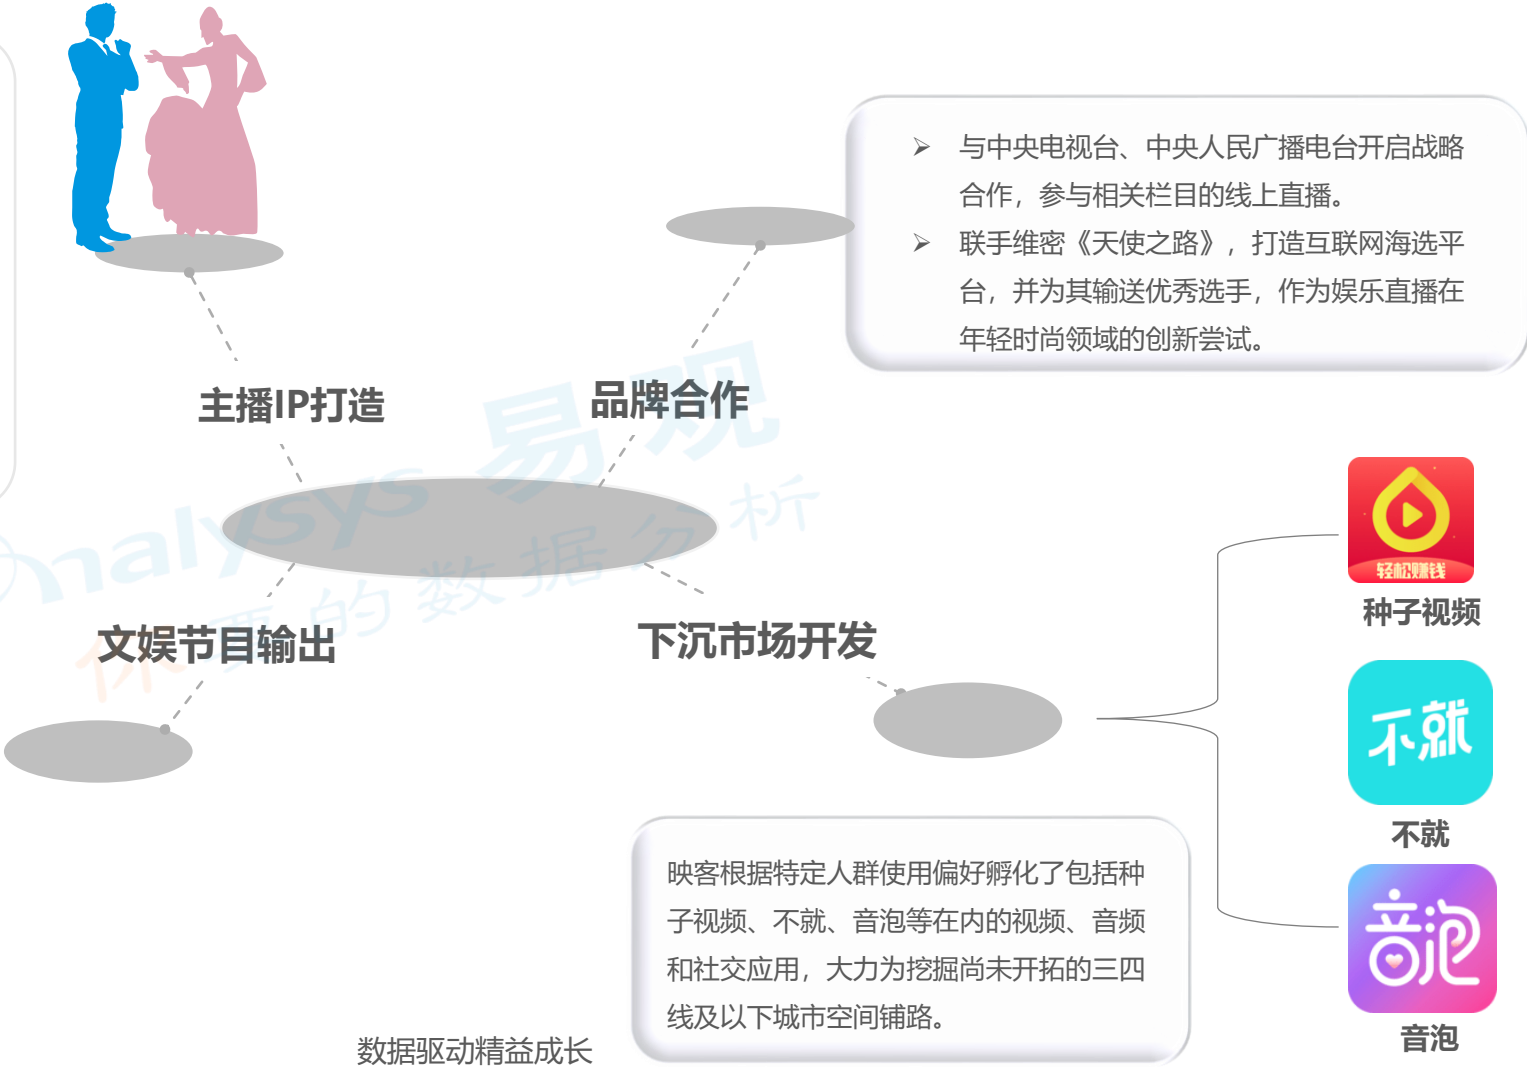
➢ 与中央电视台、中央人民广播电台开启战略合作，参与相关栏目的线上直播。

➢ 联手维密《天使之路》，打造互联网海选平台，并为其输送优秀选手，作为娱乐直播在年轻时尚领域的创新尝试。

主播IP打造

品牌合作

易观

Analysys 易观 你要的数据分析

文娱节目输出

下沉市场开发

轻松赚钱

种子视频

不就

不就

音泡

音泡

映客根据特定人群使用偏好孵化了包括种子视频、不就、音泡等在内的视频、音频和社交应用，大力为挖掘尚未开拓的三四线及以下城市空间铺路。

数据驱动精益成长